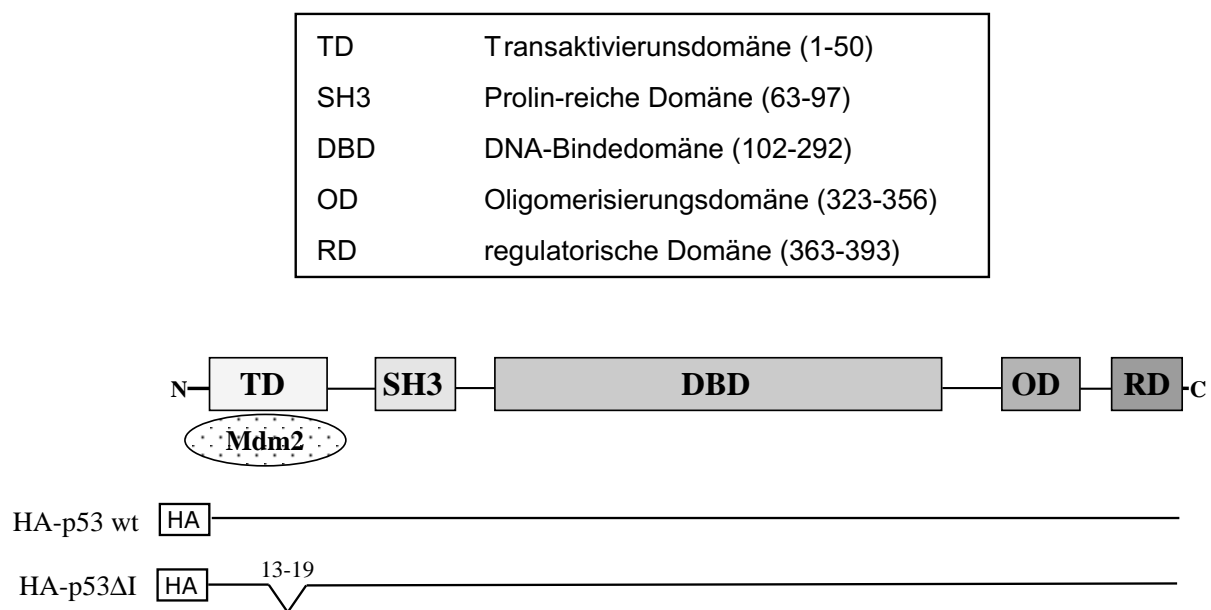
| | |
|---|---|
| TD | Transaktivierunsdomäne (1-50) |
| SH3 | Prolin-reiche Domäne (63-97) |
| DBD | DNA-Bindedomäne (102-292) |
| OD | Oligomerisierungsdomäne (323-356) |
| RD | regulatorische Domäne (363-393) |

N TD SH3 DBD OD RD C

Mdm2

HA-p53 wt HA

HA-p53ΔI HA 13-19